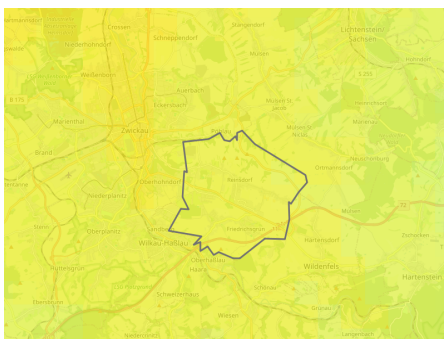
Crossen
Schneppendorf
Bürgendorf
Lichtenstein Sachsen
Niederhohndorf
Weißenborn
Mülsen
B 175
Auerbach
Zwickau
Marienthal
Mülsen St. Jacob
Mülsen St. Niclas
Brand
Ortmannsdorf
Oberrothenbach
Reinsdorf
Niederplanitz
Friedrichsgrün
Oberplanitz
Wilkau-Haßlau
Hartmannsdorf
Wildenfels
Hartenstein
Culitzsch
Schönau
Wiesen
Zschocken
Mosel
Härtensdorf
Hohndorf